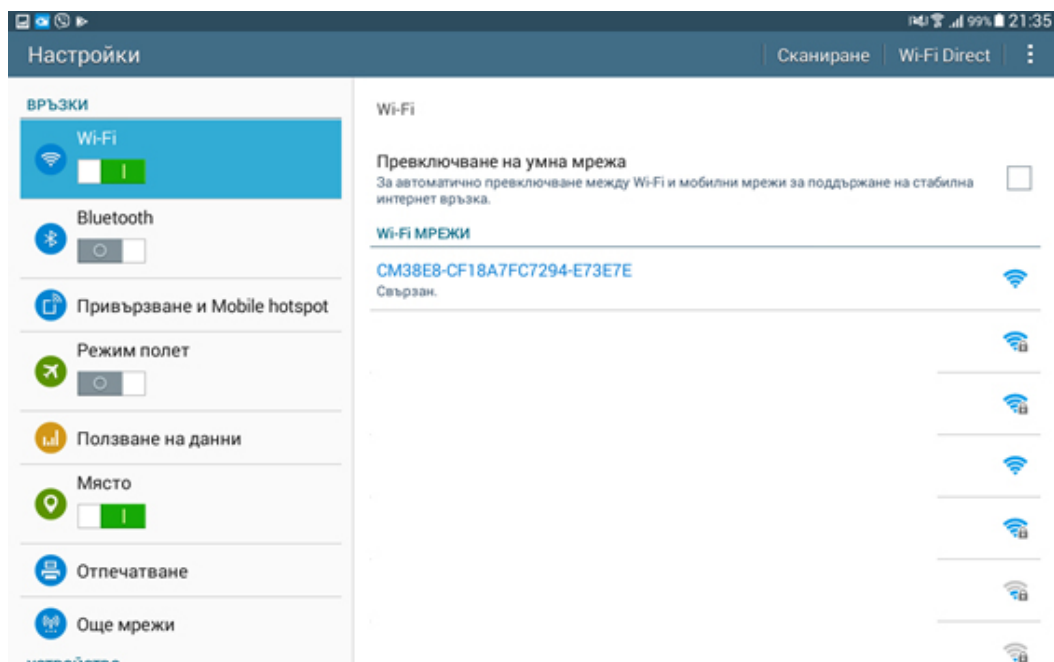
99% 21:35

Настройки | Сканиране | Wi-Fi Direct

ВРЪЗКИ

Wi-Fi

Bluetooth

Привързване и Mobile hotspot

Режим полет

Ползване на данни

Място

Отпечатване

Още мрежи

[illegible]

Wi-Fi

Превключване на умна мрежа
За автоматично превключване между Wi-Fi и мобилни мрежи за поддържане на стабилна интернет връзка.

Wi-Fi МРЕЖИ

CM38E8-CF18A7FC7294-E73E7E
Свързан.